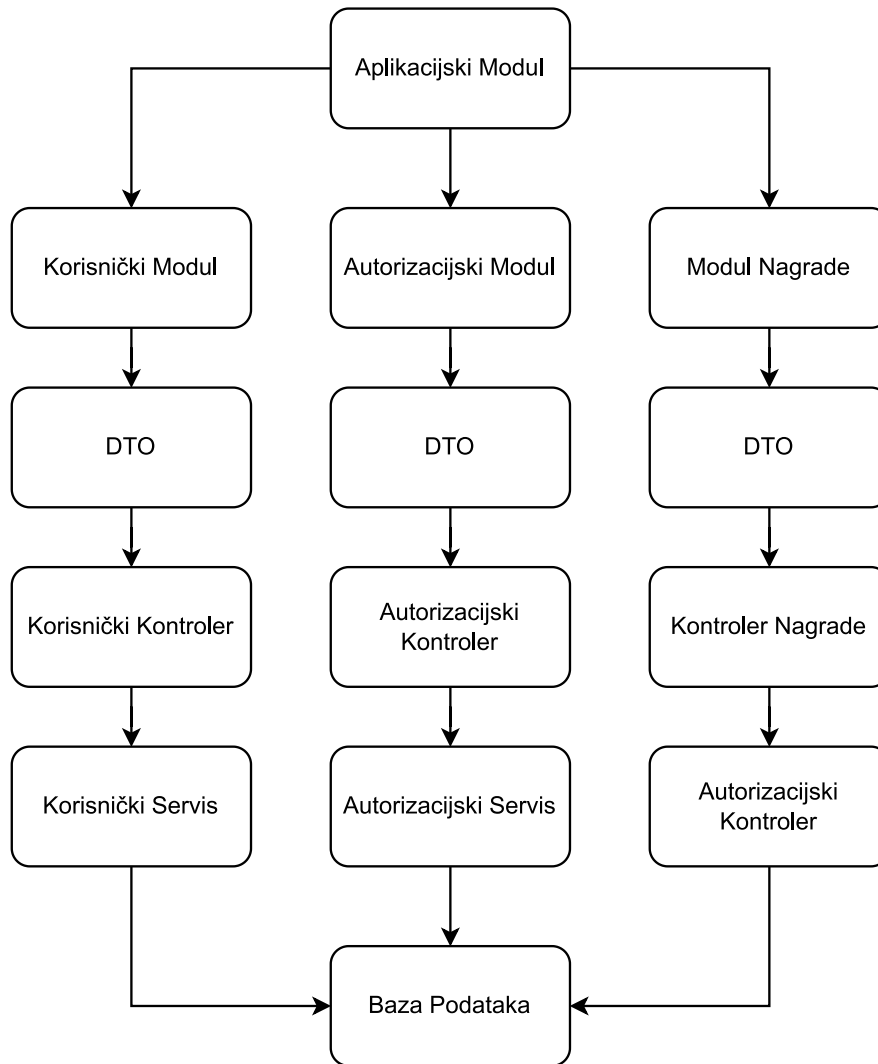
Aplikacijski Modul

Korisnički Modul

Autorizacijski Modul

Modul Nagrade

DTO

DTO

DTO

Korisnički Kontroler

Autorizacijski Kontroler

Kontroler Nagrade

Korisnički Servis

Autorizacijski Servis

Autorizacijski Kontroler

Baza Podataka